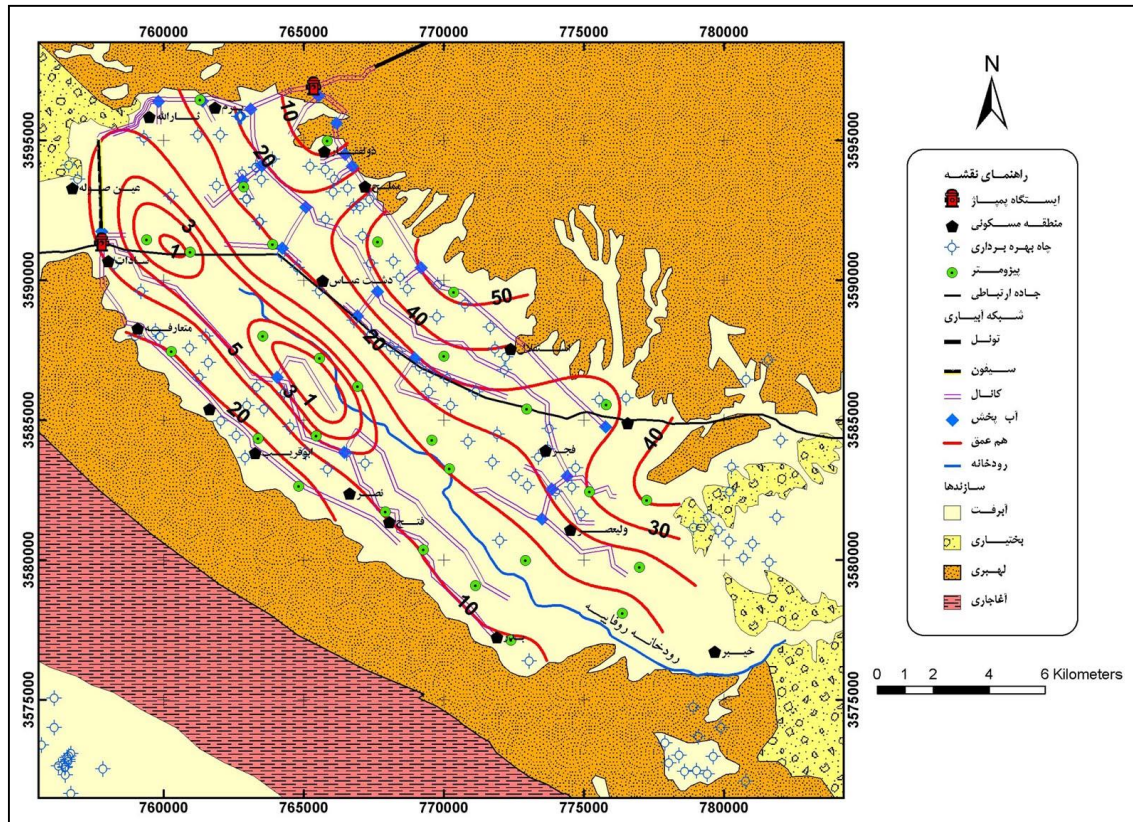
760000
765000
770000
775000
780000

3595000
3590000
3585000
3580000
3575000

N

راهنمای نقشه
ایستگاه پمپاژ
منطقه مسکونی
چاه بهره برداری
پیزومتر
جاده ارتباطی
شبکه آبیاری
تونل
سیفون
کانال
آب پخش
هم عمق
رودخانه
سازندها
آبرفت
بختیاری
لهبری
آغاجاری

0 1 2 4 6 Kilometers

ثارالله
دولت
عین صالح
سادات
دشت عباس
معارفه
ابوقریب
نصر
فتح
فجر
ولیعصر
خیبر
رودخانه رودابه

10
20
3
1
5
3
1
20
40
50
20
40
30
10